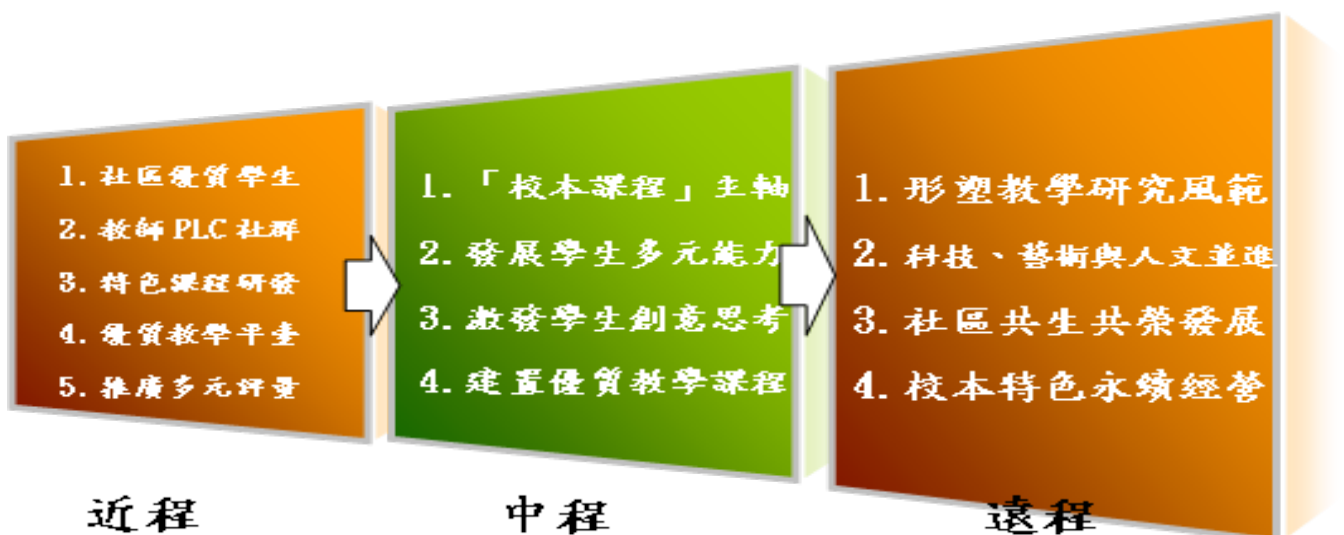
1. 社區優質學生
2. 教師 PLC 社群
3. 特色課程研發
4. 優質教學平臺
5. 推廣多元評量

近程

1. 「校本課程」主軸
2. 發展學生多元能力
3. 激發學生創意思考
4. 建置優質教學課程

中程

1. 形塑教學研究風範
2. 科技、藝術與人文並進
3. 社區共生共榮發展
4. 校本特色永續經營

遠程